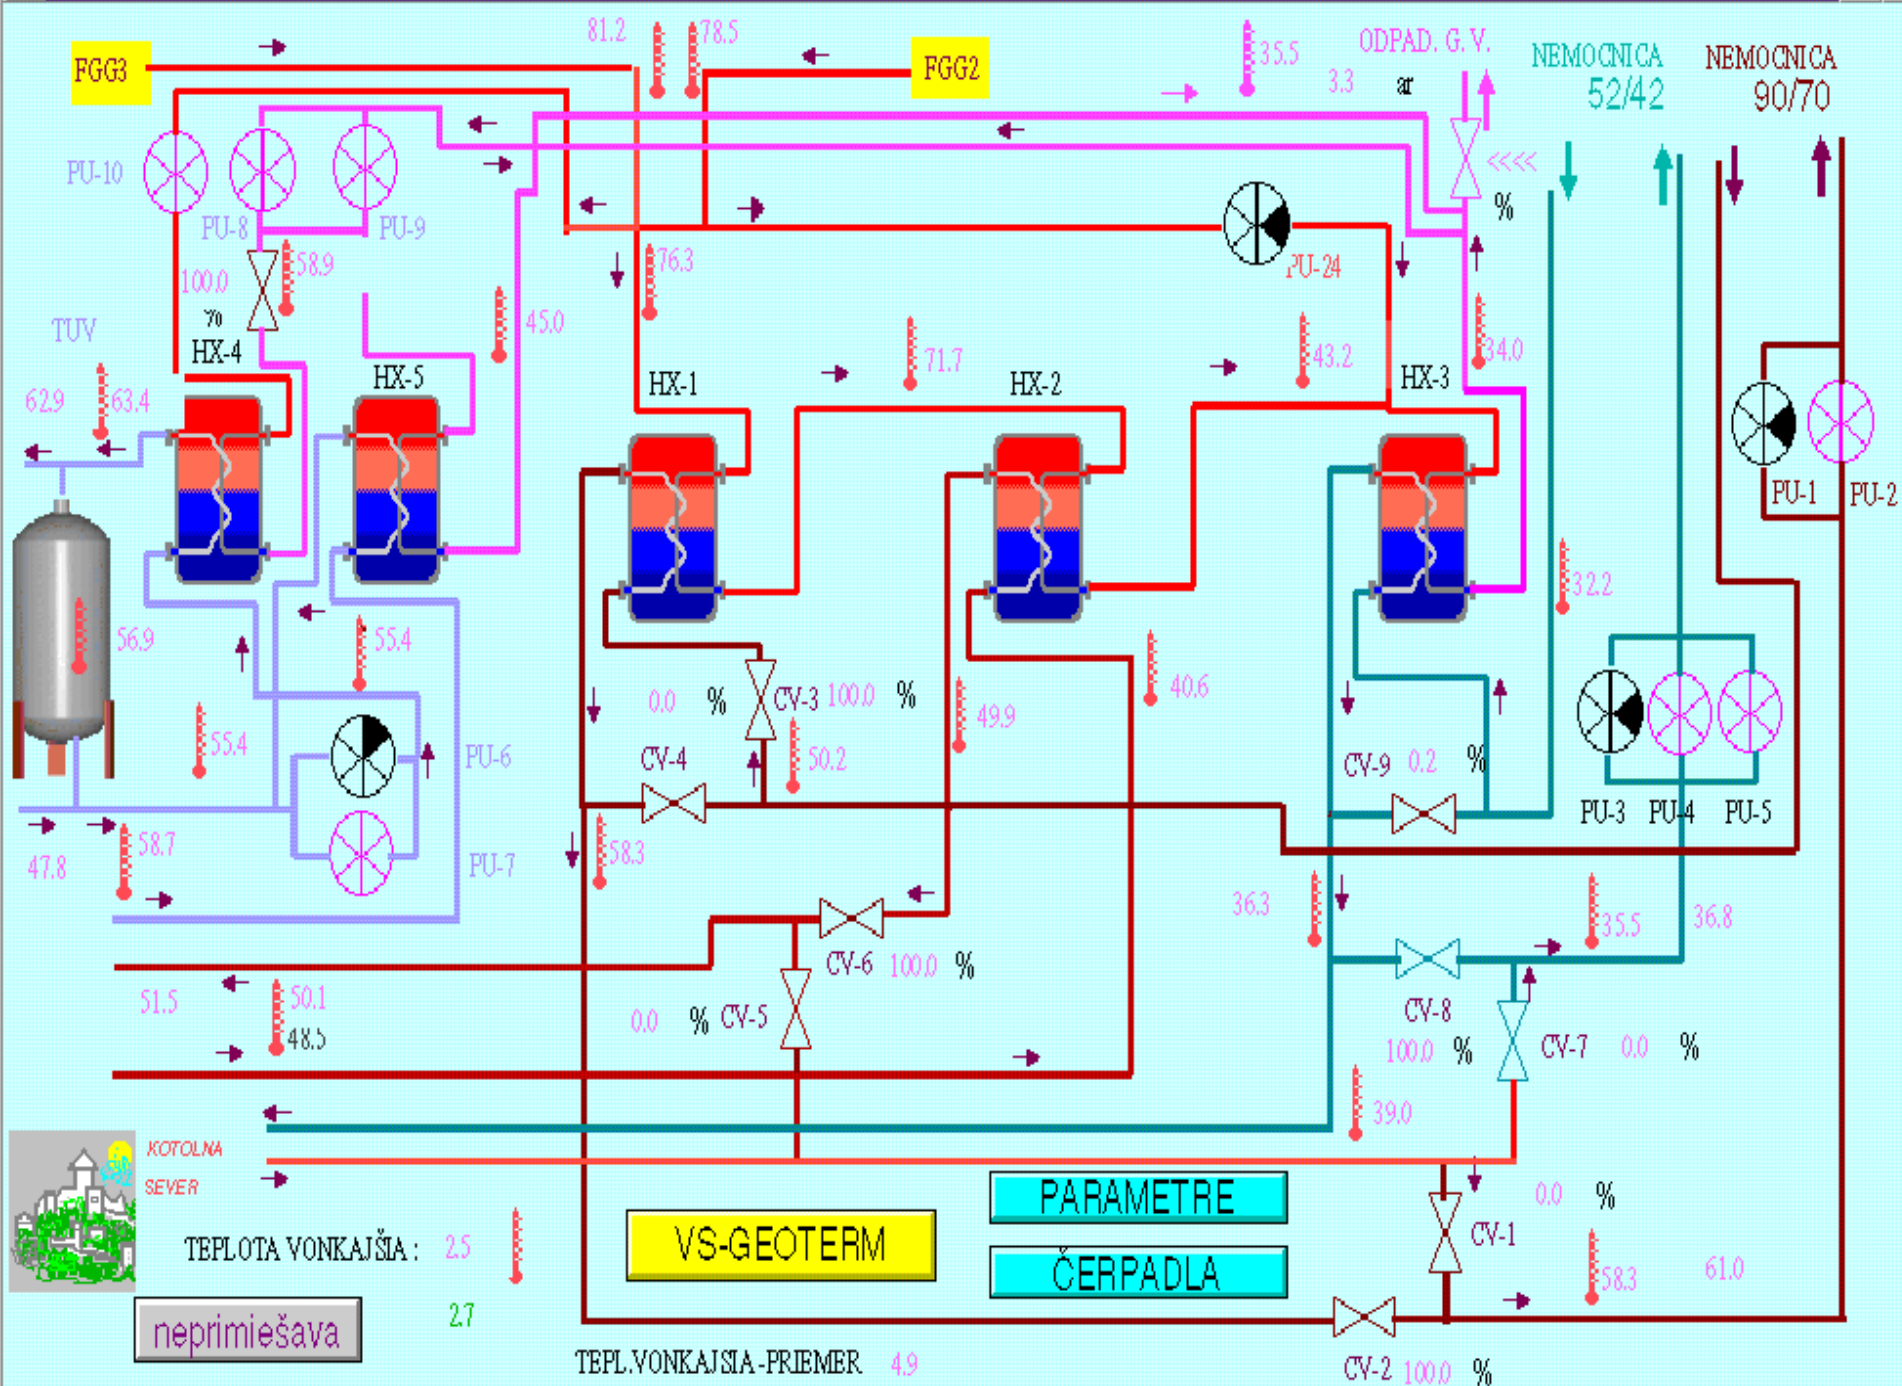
FGG3
81.2
78.5
FGG2
35.5
ODPAD. G. V.
3.3
ar
NEMOCNICA
52/42
NEMOCNICA
90/70
PU-10
PU-8
PU-9
<<<<
%
PU-24
100.0
%
58.9
76.3
45.0
TUV
HX-4
HX-5
HX-1
71.7
HX-2
43.2
HX-3
34.0
62.9
63.4
PU-1
PU-2
32.2
56.9
55.4
55.4
PU-6
0.0
%
CV-3
100.0
%
49.9
40.6
50.2
CV-4
CV-9
0.2
%
PU-3
PU-4
PU-5
47.8
58.7
PU-7
58.3
36.3
35.5
36.8
CV-6
100.0
%
51.5
50.1
48.5
0.0
%
CV-5
CV-8
100.0
%
CV-7
0.0
%
39.0
KOTOLNA
SEVER
0.0
%
PARAMETRE
CV-1
TEPLOTA VONKAJŠIA :
2.5
VS-GEOTERM
ČERPADLA
58.3
61.0
neprimiešava
2.7
TEPL.VONKAJSIA-PRIEMER
4.9
CV-2
100.0
%